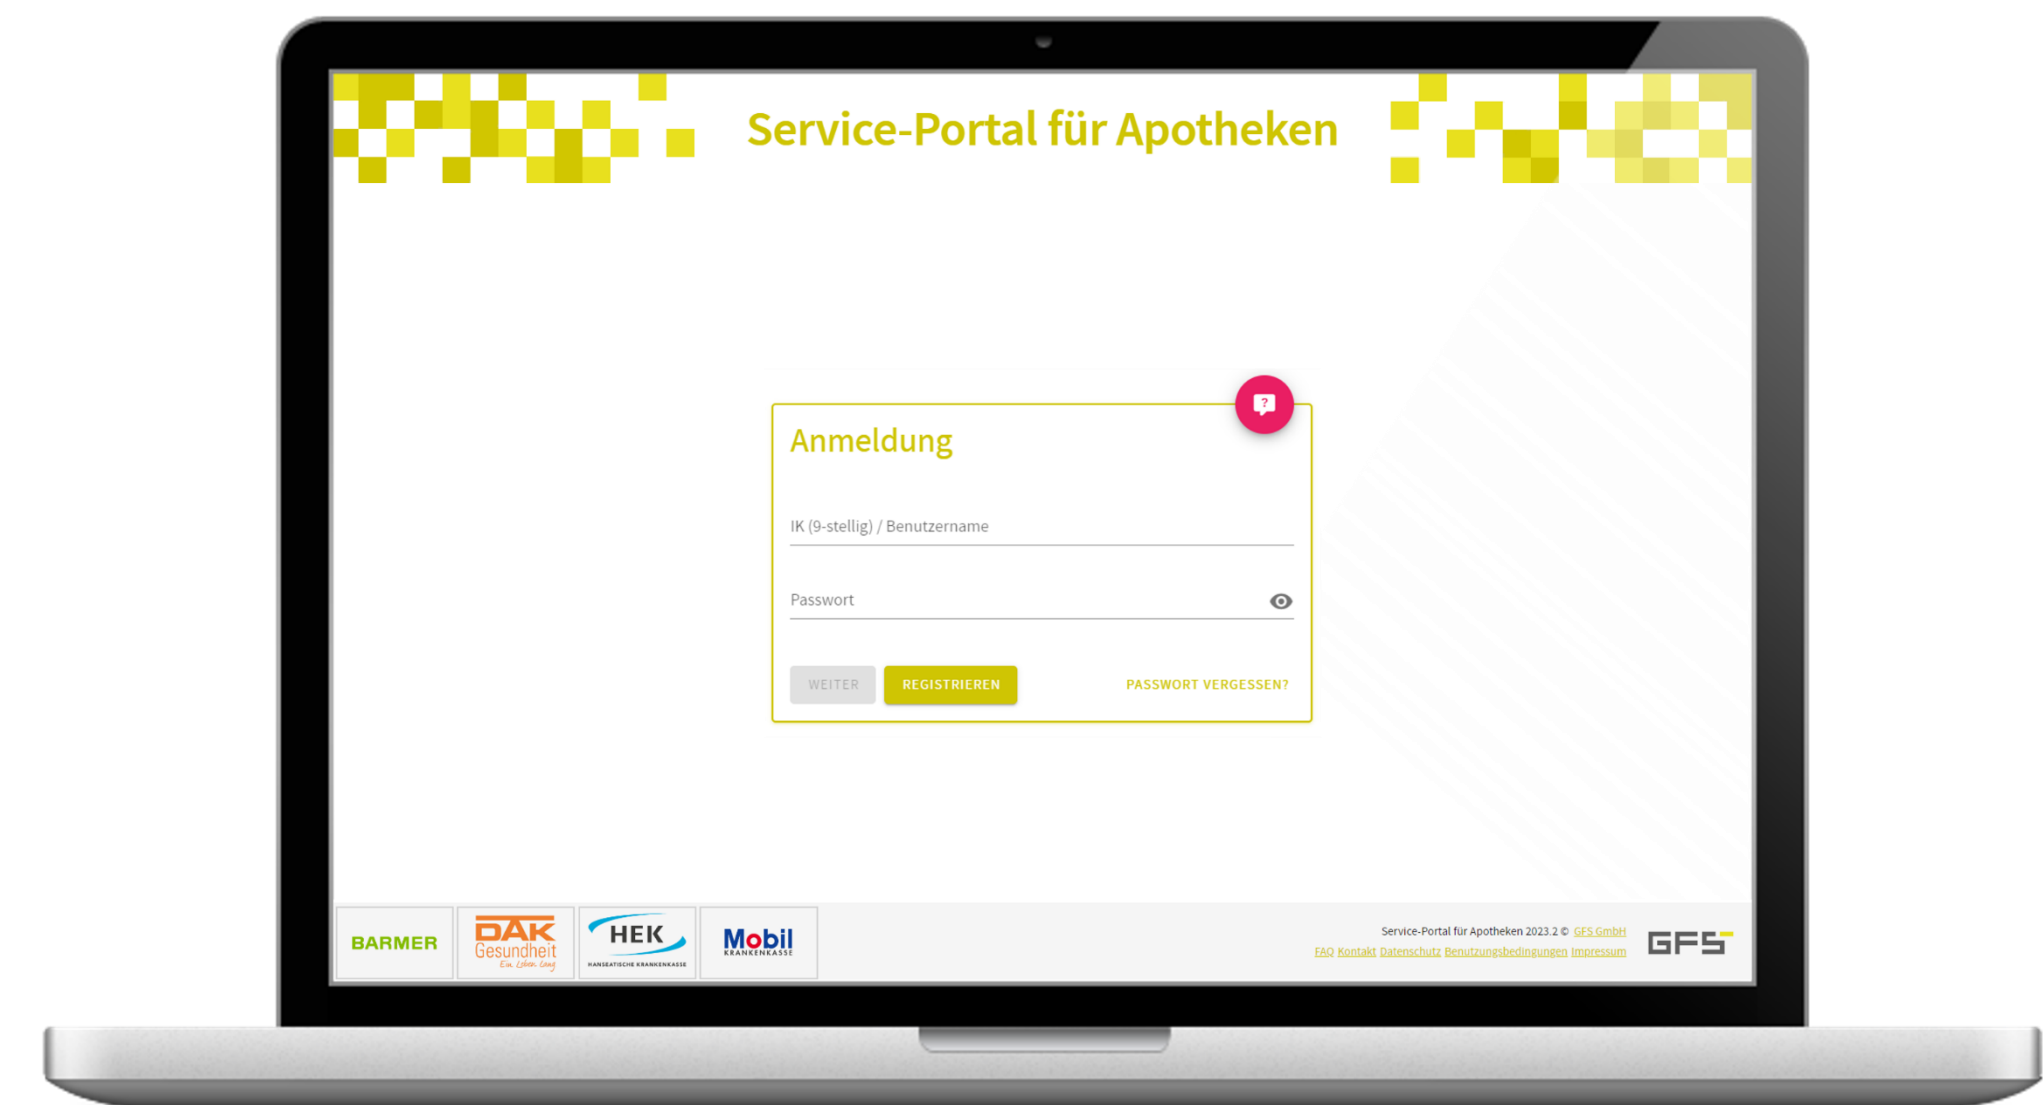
Service-Portal für Apotheken

Anmeldung

IK (9-stellig) / Benutzername

Passwort

WEITER REGISTRIEREN PASSWORT VERGESSEN?

BARMER

DAK Gesundheit Ein Leben lang

HEK HANSEATISCHE KRANKENKASSE

Mobil KRANKENKASSE

Service-Portal für Apotheken 2023.2 © GFS GmbH

FAQ Kontakt Datenschutz Benutzungsbedingungen Impressum

GFS